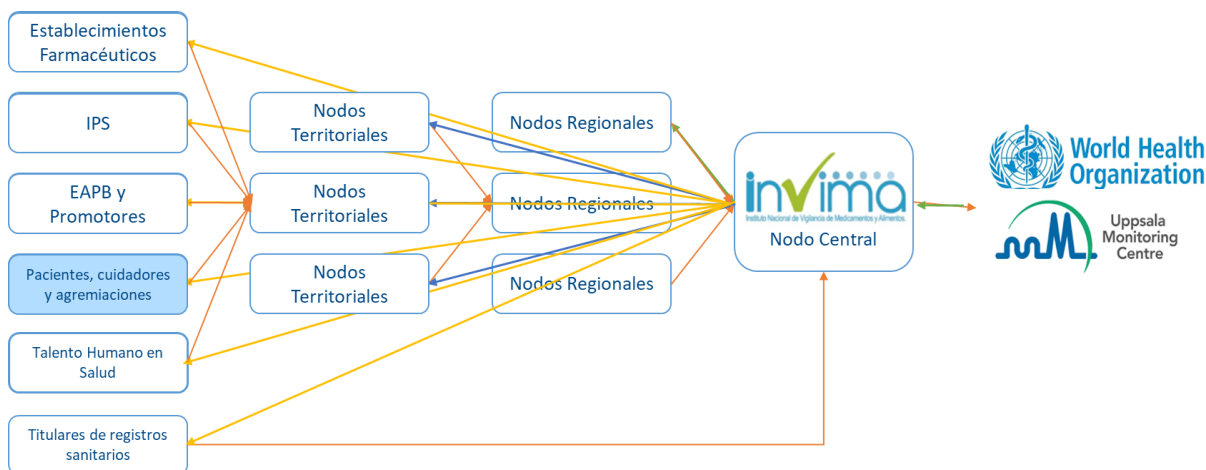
Establecimientos Farmacéuticos

IPS

EAPB y Promotores

Pacientes, cuidadores y agremiaciones

Talento Humano en Salud

Titulares de registros sanitarios

Nodos Territoriales

Nodos Territoriales

Nodos Territoriales

Nodos Regionales

Nodos Regionales

Nodos Regionales

invima
Instituto Nacional de Vigilancia de Medicamentos y Alimentos
Nodo Central

World Health Organization

Uppsala Monitoring Centre